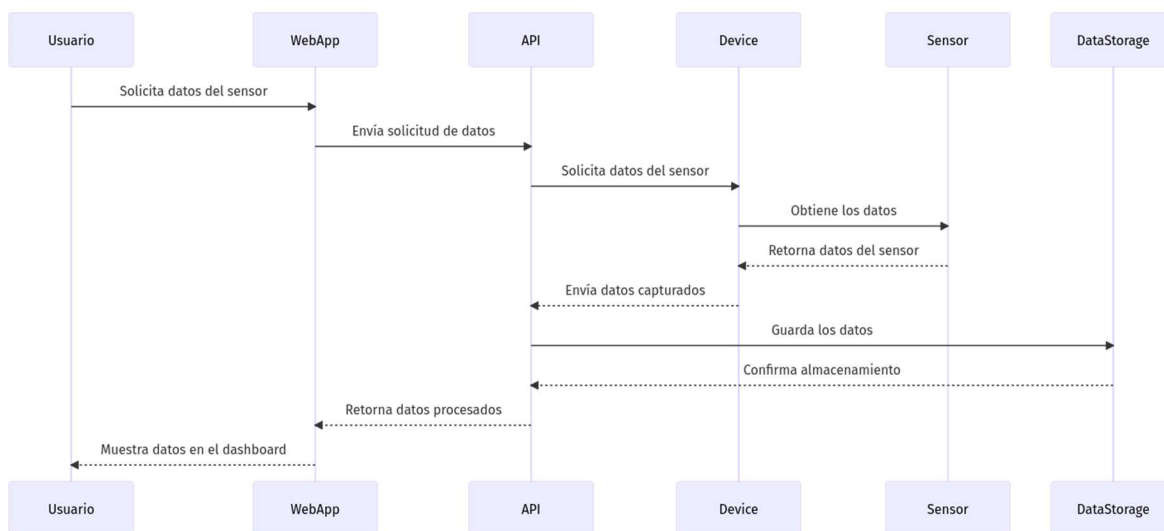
Usuario

WebApp

API

Device

Sensor

DataStorage

Solicita datos del sensor

Envía solicitud de datos

Solicita datos del sensor

Obtiene los datos

Retorna datos del sensor

Envía datos capturados

Guarda los datos

Confirma almacenamiento

Retorna datos procesados

Muestra datos en el dashboard

Usuario

WebApp

API

Device

Sensor

DataStorage